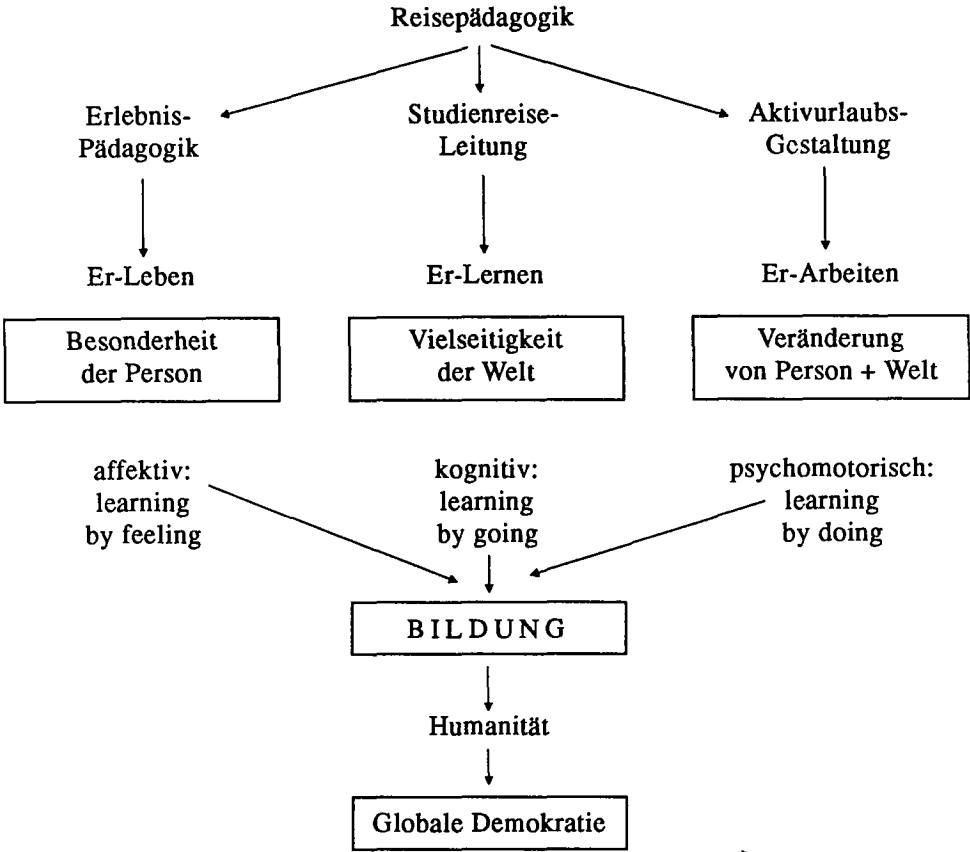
Reisepädagogik

Erlebnis-Pädagogik

Studienreise-Leitung

Aktivurlaubs-Gestaltung

Er-Leben

Er-Lernen

Er-Arbeiten

Besonderheit der Person

Vielseitigkeit der Welt

Veränderung von Person + Welt

affektiv: learning by feeling

kognitiv: learning by going

psychomotorisch: learning by doing

BILDUNG

Humanität

Globale Demokratie